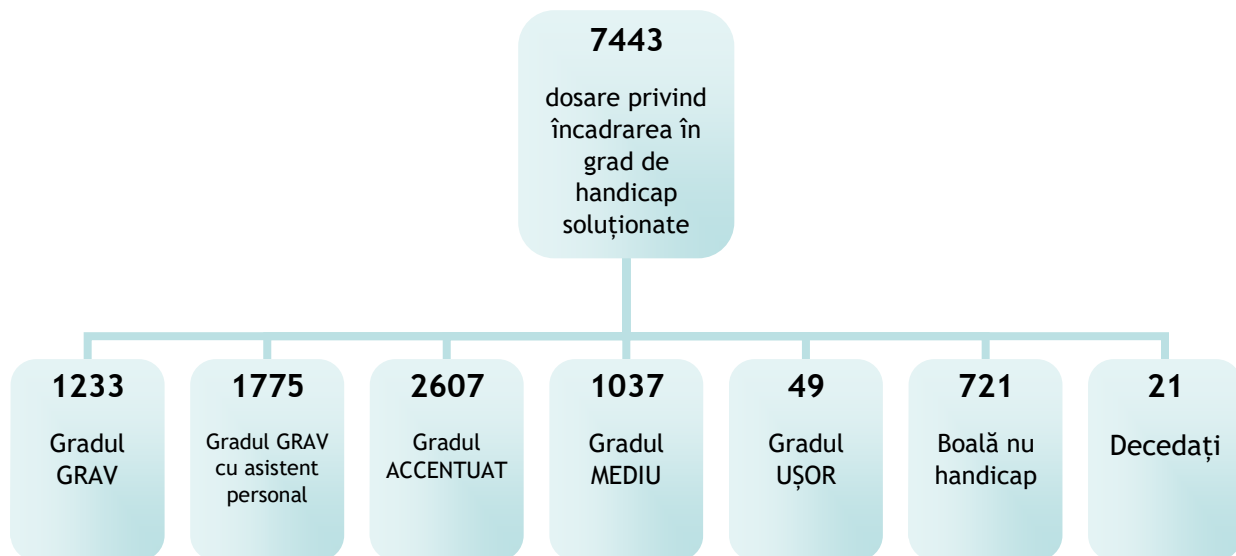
7443
dosare privind încadrarea în grad de handicap soluționate

1233
Gradul GRAV

1775
Gradul GRAV cu asistent personal

2607
Gradul ACCENTUAT

1037
Gradul MEDIU

49
Gradul UȘOR

721
Boală nu handicap

21
Decedați